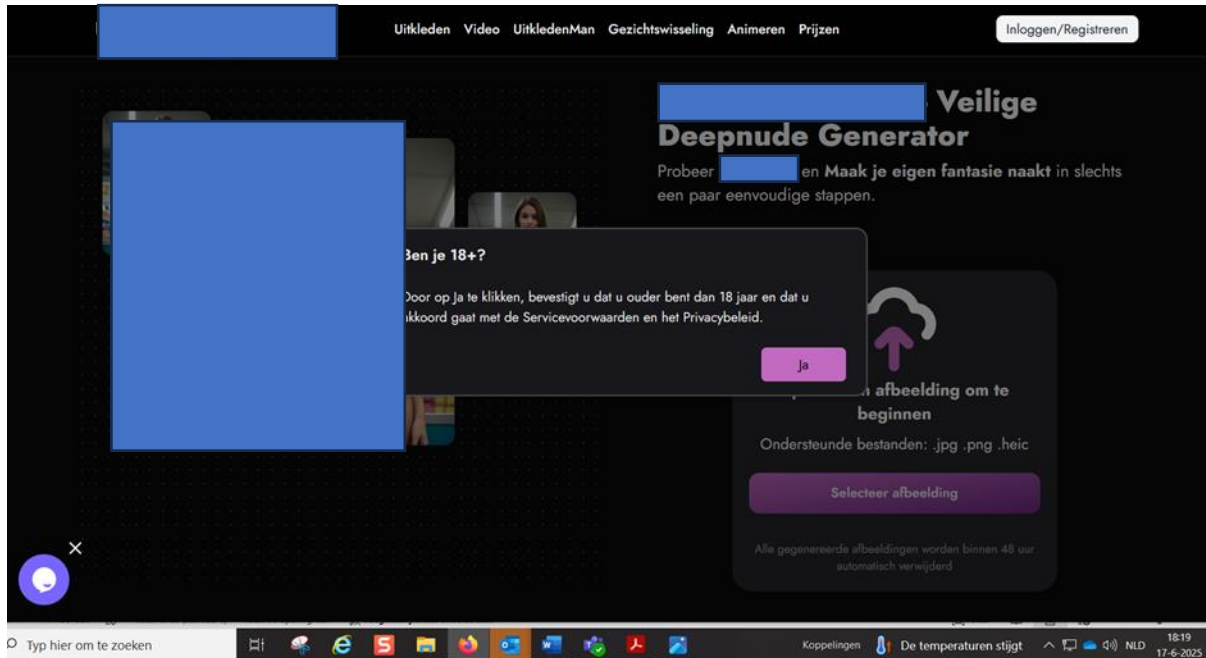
Uitkleden Video UitkledenMan Gezichtswisseling Animeren Prijzen

Inloggen/Registreren

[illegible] Veilige Deepnude Generator

Probeer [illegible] en Maak je eigen fantasie naakt in slechts een paar eenvoudige stappen.

Ben je 18+?

Door op Ja te klikken, bevestigt u dat u ouder bent dan 18 jaar en dat u akkoord gaat met de Servicevoorwaarden en het Privacybeleid.

Ja

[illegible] afbeelding om te beginnen

Ondersteunde bestanden: .jpg .png .heic

Selecteer afbeelding

Alle gegenereerde afbeeldingen worden binnen 48 uur automatisch verwijderd

Typ hier om te zoeken

Koppelingen

De temperaturen stijgt

NLD

18:19
17-6-2025